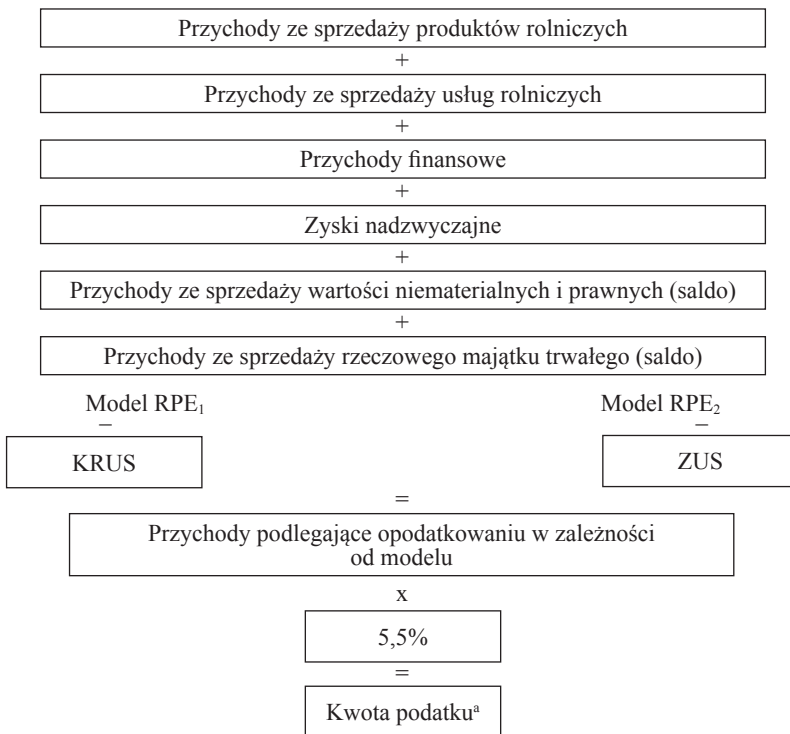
Przychody ze sprzedaży produktów rolniczych

+

Przychody ze sprzedaży usług rolniczych

+

Przychody finansowe

+

Zyski nadzwyczajne

+

Przychody ze sprzedaży wartości niematerialnych i prawnych (saldo)

+

Przychody ze sprzedaży rzeczowego majątku trwałego (saldo)

Model RPE$_1$

−

KRUS

Model RPE$_2$

−

ZUS

=

Przychody podlegające opodatkowaniu w zależności od modelu

x

5,5%

=

Kwota podatku$^a$